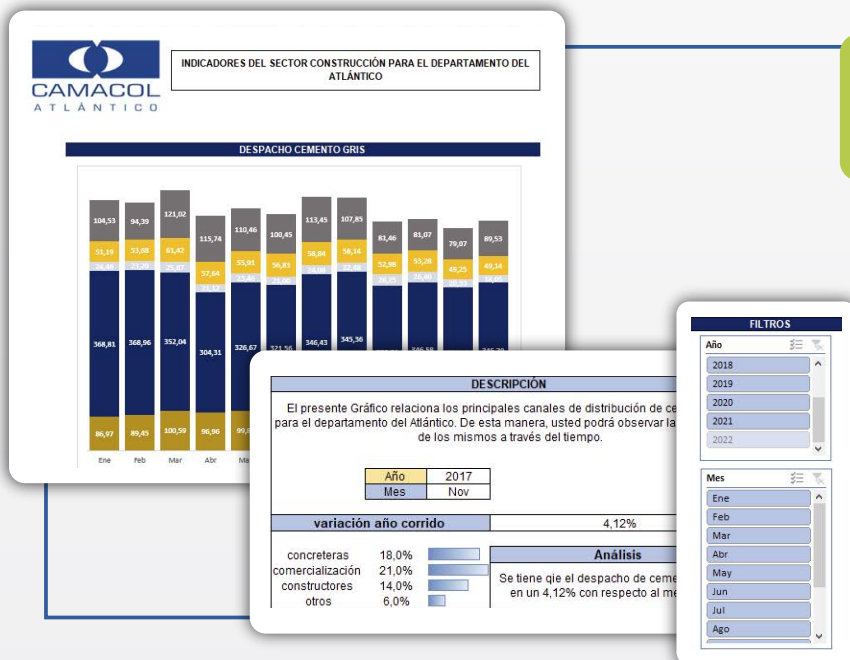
CAMACOL
ATLÁNTICO

INDICADORES DEL SECTOR CONSTRUCCIÓN PARA EL DEPARTAMENTO DEL ATLÁNTICO

DESPACHO CEMENTO GRIS

104,53 94,39 121,02 115,74 110,46 100,45 113,45 107,85 83,46 81,07 79,07 89,53

51,19 53,08 63,42 57,64 55,93 56,83 58,84 58,14 52,99 53,28 49,25 49,34

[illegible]

368,81 368,96 352,04 304,31 326,67 321,56 346,43 345,36 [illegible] 346,58 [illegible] 345,39

86,97 89,45 100,58 96,96 99,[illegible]

Ene Feb Mar Abr Ma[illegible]

DESCRIPCIÓN

El presente Gráfico relaciona los principales canales de distribución de ce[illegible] para el departamento del Atlántico. De esta manera, usted podrá observar la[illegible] de los mismos a través del tiempo.

| Año | 2017 |
|---|---|
| Mes | Nov |

variación año corrido 4,12%

concreteras 18,0%
comercialización 21,0%
constructores 14,0%
otros 6,0%

Análisis

Se tiene qie el despacho de ceme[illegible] en un 4,12% con respecto al me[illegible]

FILTROS

Año
2018
2019
2020
2021
2022

Mes
Ene
Feb
Mar
Abr
May
Jun
Jul
Ago